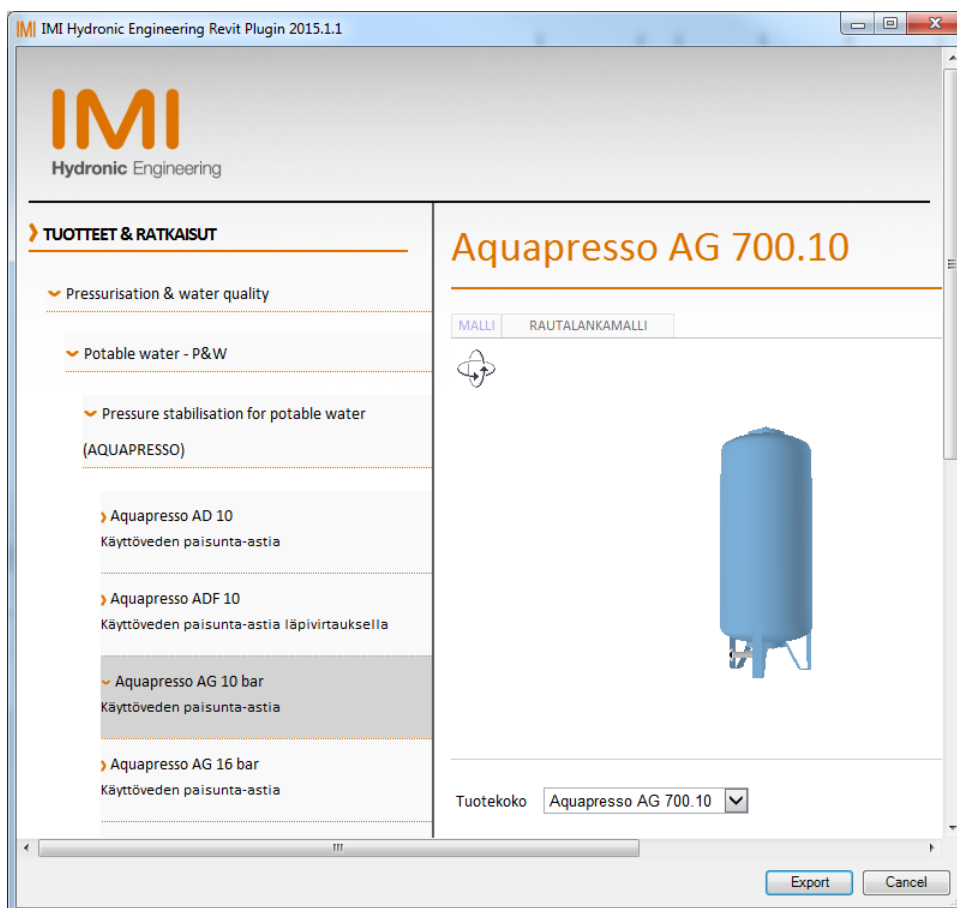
IMI Hydronic Engineering Revit Plugin 2015.1.1

IMI
Hydronic Engineering

TUOTTEET & RATKAISUT

Pressurisation & water quality

Potable water - P&W

Pressure stabilisation for potable water (AQUAPRESSO)

Aquapresso AD 10
Käyttöveden paisunta-astia

Aquapresso ADF 10
Käyttöveden paisunta-astia läpivirtauksella

Aquapresso AG 10 bar
Käyttöveden paisunta-astia

Aquapresso AG 16 bar
Käyttöveden paisunta-astia

Aquapresso AG 700.10

MALLI
RAUTALANKAMALLI

Tuotekoko
Aquapresso AG 700.10

Export
Cancel